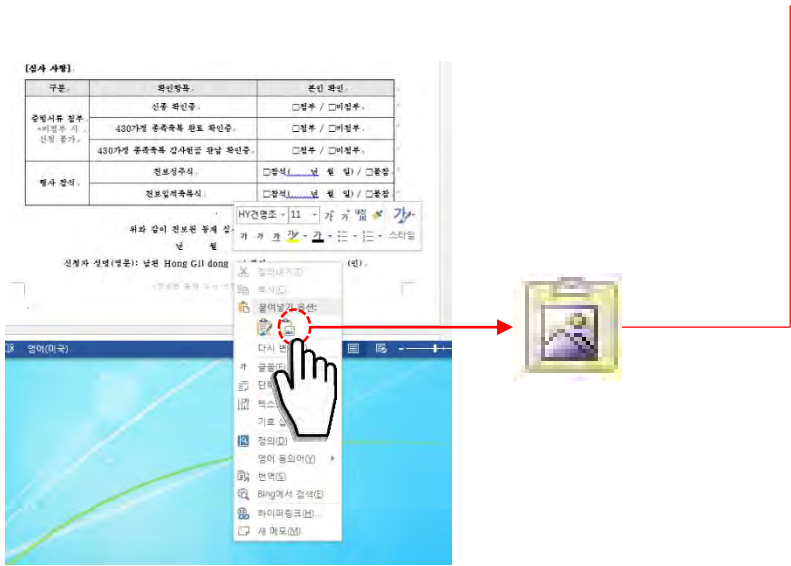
[심사 사항].

| 구분. | 확인항목. | 본인 확인. |
|---|---|---|
| 증빙서류 첨부. ※미첨부 시 신청 불가. | 신용 확인증. | □첨부 / □미첨부. |
| | 430가정 종족축복 완료 확인증. | □첨부 / □미첨부. |
| | 430가정 종족축복 감사헌금 완납 확인증. | □첨부 / □미첨부. |
| 행사 참석. | 천보성주식. | □참석( 년 월 일) / □불참. |
| | 천보입적축복식. | □참석( 년 월 일) / □불참. |

위와 같이 천보원 등재 신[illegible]

년 월

신청자 성명(영문): 남편 Hong Gil dong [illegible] (인).

HY견명조 11 가 가 스타일

잘라내기(T)
복사(C)
붙여넣기 옵션:
다시 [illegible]
글꼴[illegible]
단락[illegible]
텍스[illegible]
기호 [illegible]
정의(D)
영어 동의어(Y)
번역(S)
Bing에서 검색(E)
하이퍼링크(H)...
새 메모(M)

영어(미국)